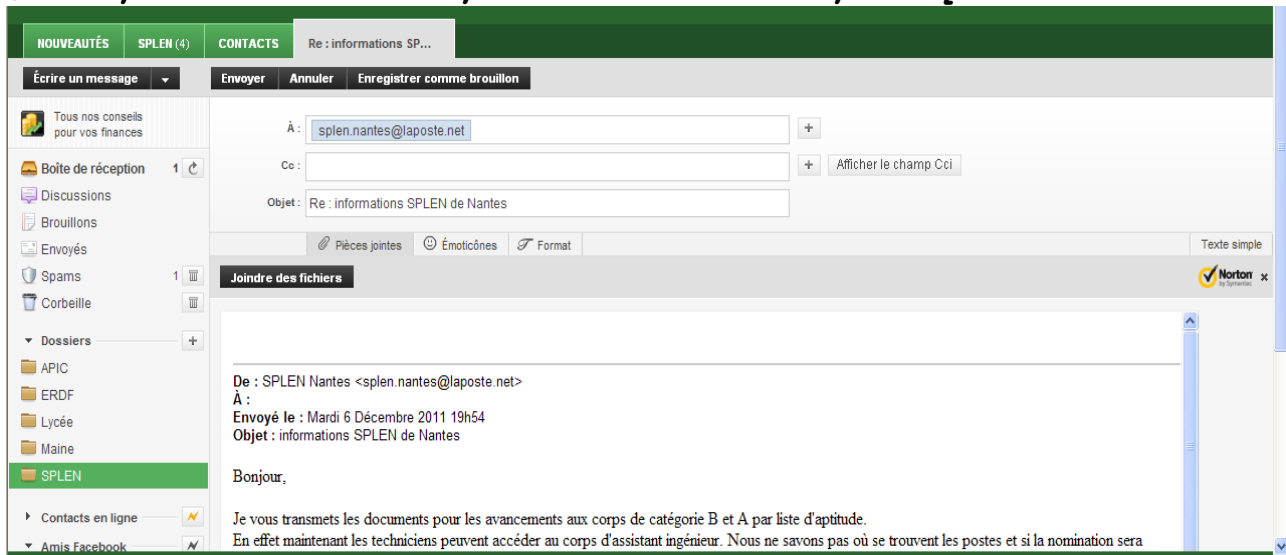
NOUVEAUTÉS SPLEN (4) CONTACTS Re : informations SP...

Écrire un message Envoyer Annuler Enregistrer comme brouillon

Tous nos conseils pour vos finances

Boîte de réception 1
Discussions
Brouillons
Envoyés
Spams 1
Corbeille

Dossiers
APIC
ERDF
Lycée
Maine
SPLEN

Contacts en ligne
Amis Facebook

À : splen.nantes@laposte.net +

Cc : + Afficher le champ Cci

Objet : Re : informations SPLEN de Nantes

Pièces jointes Émoticônes Format Texte simple

Joindre des fichiers

Norton by Symantec ×

De : SPLEN Nantes <splen.nantes@laposte.net>
À :
Envoyé le : Mardi 6 Décembre 2011 19h54
Objet : informations SPLEN de Nantes

Bonjour,

Je vous transmets les documents pour les avancements aux corps de catégorie B et A par liste d'aptitude.
En effet maintenant les techniciens peuvent accéder au corps d'assistant ingénieur. Nous ne savons pas où se trouvent les postes et si la nomination sera